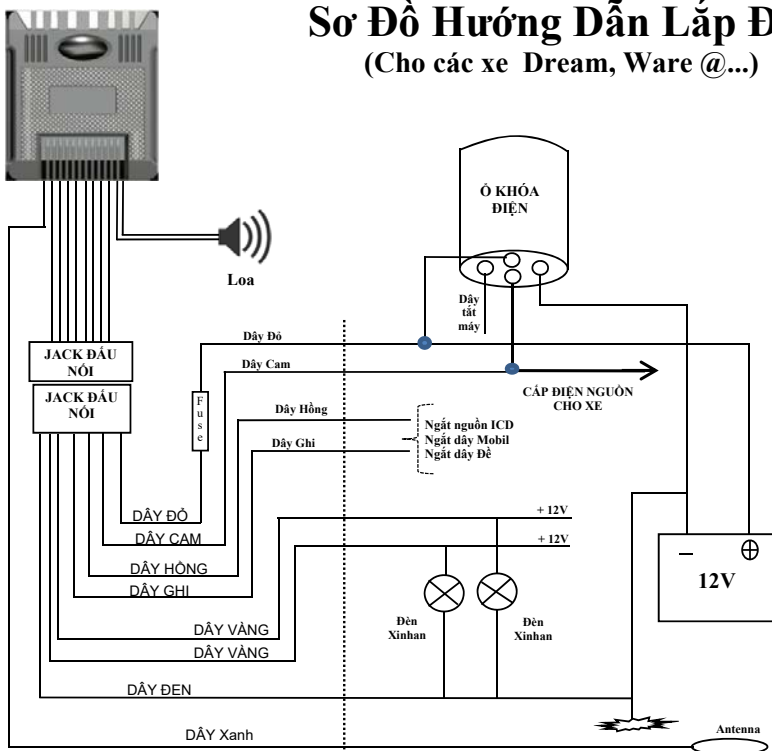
Sơ Đồ Hướng Dẫn Lắp Đ
(Cho các xe Dream, Ware @...)

Ổ KHÓA ĐIỆN

Loa

Dây tắt máy

Dây Đỏ

JACK ĐẦU NỐI

Dây Cam

JACK ĐẦU NỐI

CẤP ĐIỆN NGUỒN CHO XE

F u s e

Dây Hồng

Dây Ghi

Ngắt nguồn ICD
Ngắt dây Mobil
Ngắt dây Đề

+ 12V

DÂY ĐỎ

+ 12V

DÂY CAM

–

⊕

12V

DÂY HỒNG

DÂY GHI

Đèn Xinhan

Đèn Xinhan

DÂY VÀNG

DÂY VÀNG

DÂY ĐEN

Antenna

DÂY Xanh